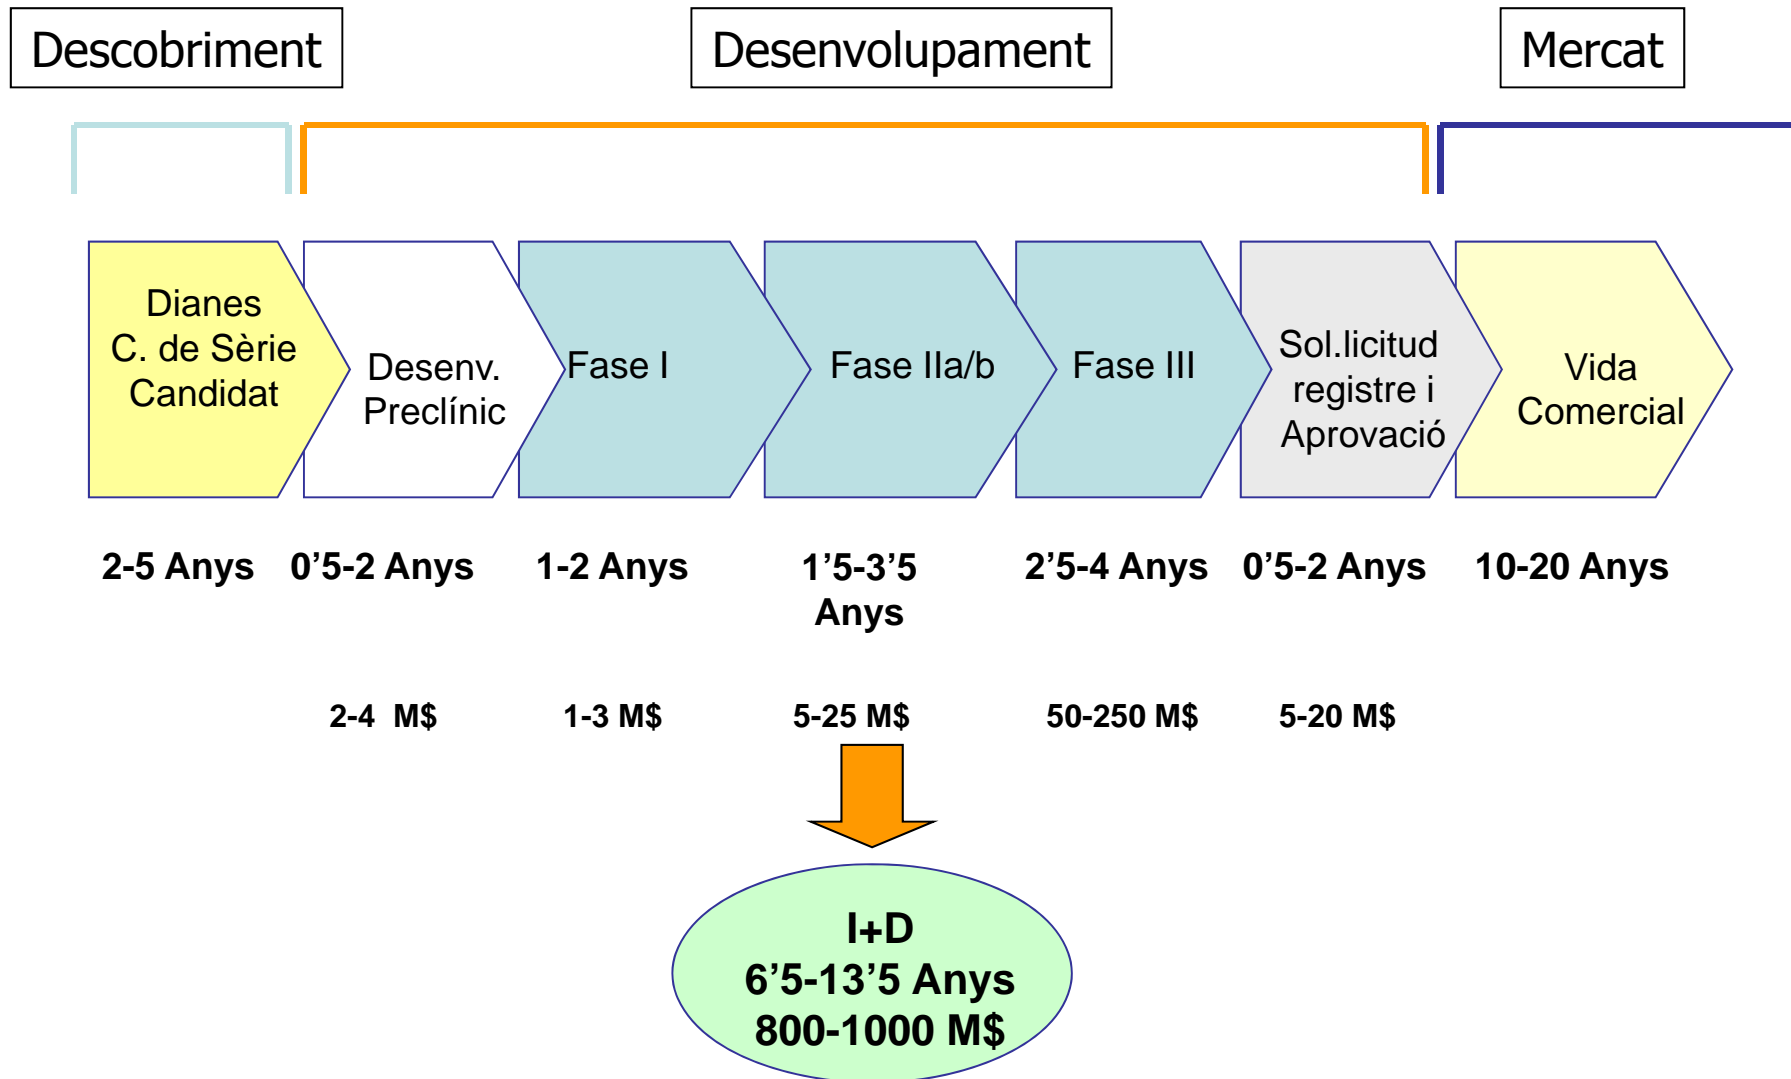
Descobriment

Desenvolupament

Mercat

Dianes
C. de Sèrie
Candidat

Desenv.
Preclínic

Fase I

Fase IIa/b

Fase III

Sol.licitud
registre i
Aprovació

Vida
Comercial

2-5 Anys

0’5-2 Anys

1-2 Anys

1’5-3’5 Anys

2’5-4 Anys

0’5-2 Anys

10-20 Anys

2-4 M$

1-3 M$

5-25 M$

50-250 M$

5-20 M$

I+D
6’5-13’5 Anys
800-1000 M$